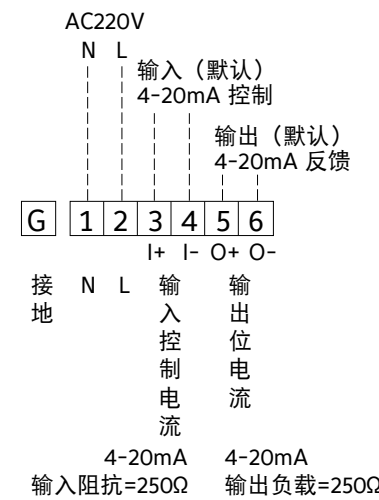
AC220V

N L

输入（默认）
4-20mA 控制

输出（默认）
4-20mA 反馈

| G | 1 | 2 | 3 | 4 | 5 | 6 |
|---|---|---|---|---|---|---|
| | | | I+ | I- | O+ | O- |

接地 N L 输入控制电流 输出位电流

4-20mA
输入阻抗=250Ω

4-20mA
输出负载=250Ω